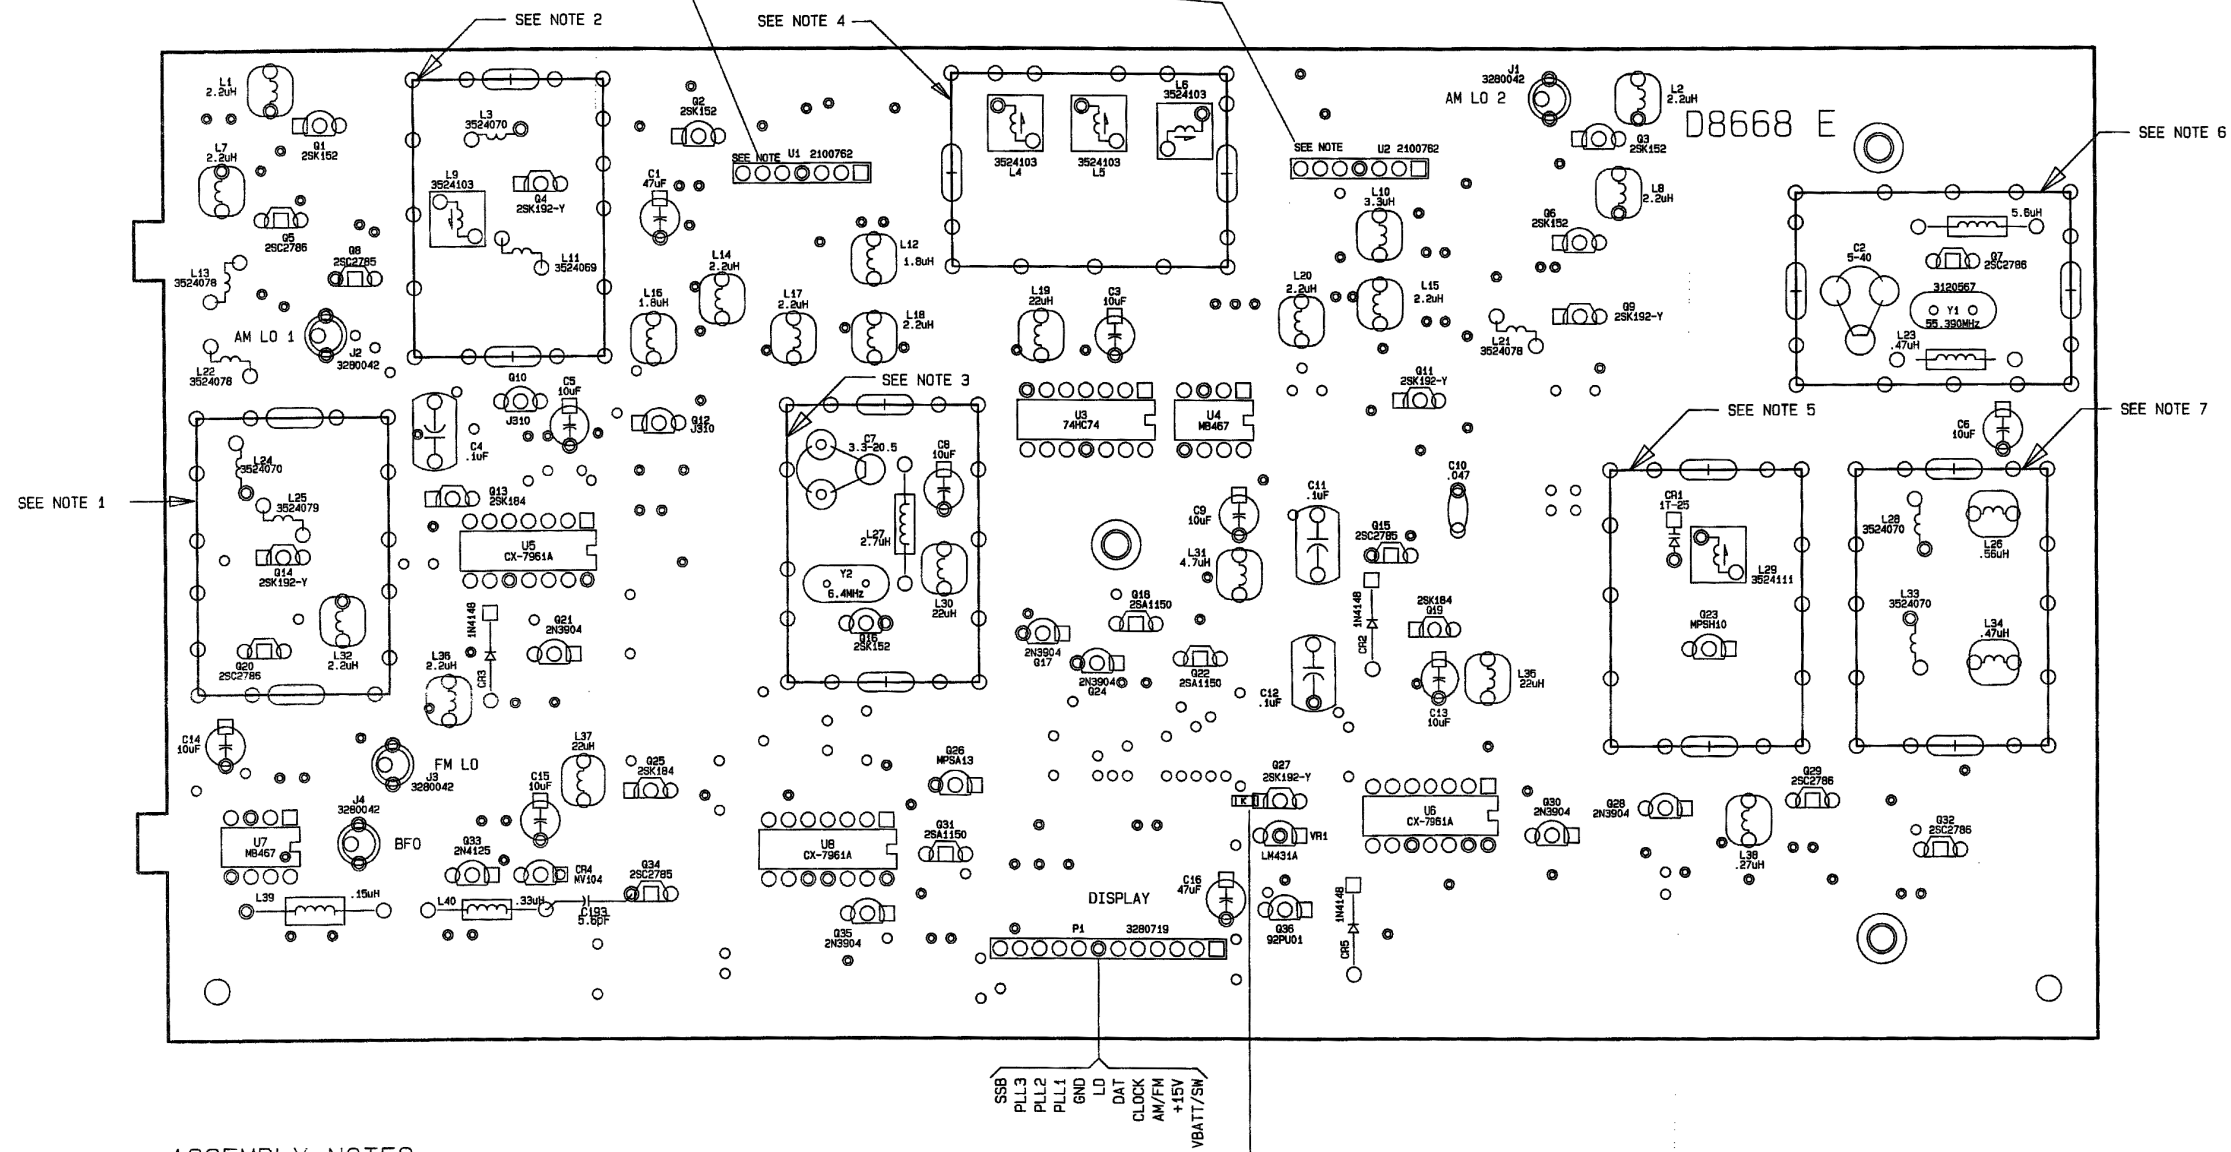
SEE NOTE 2
SEE NOTE 4
SEE NOTE 6
SEE NOTE 1
SEE NOTE 3
SEE NOTE 5
SEE NOTE 7

D8668 E

L1 2.2uH
Q1 2SK152
L7 2.2uH
Q5 2SC2786
Q8 2SC2785
L13 3524078
AM LO 1
J2 3280042
L22 3524078
L3 3524070
L9 3524103
Q4 2SK192-Y
L11 3524069
Q2 2SK152
C1 47uF
SEE NOTE U1 2100762
L12 1.8uH
L14 2.2uH
L16 1.8uH
L17 2.2uH
L18 2.2uH
L6 3524103
3524103 L4
3524103 L5
L19 22uH
C3 10uF
SEE NOTE U2 2100762
L10 3.3uH
L20 2.2uH
L15 2.2uH
J1 3280042
AM LO 2
L2 2.2uH
Q3 2SK152
L8 2.2uH
Q6 2SK152
L21 3524078
Q9 2SK192-Y
Q11 2SK192-Y
5.6uH
C2 5-40
Q7 2SC2786
3120567
Y1 55.390MHz
L23 .47uH
L24 3524070
L25 3524079
Q14 2SK192-Y
Q20 2SC2785
L32 2.2uH
C4 .1uF
Q10 J310
C5 10uF
Q12 J310
Q13 2SK184
U5 CX-7961A
1N4148
CR3
Q21 2N3904
L36 2.2uH
C7 3.3-20.5
C8 10uF
L27 2.7uH
Y2 6.4MHz
L30 22uH
Q16 2SK152
U3 74HC74
U4 MB467
C9 10uF
C11 .1uF
C10 .047
Q15 2SC2785
L31 4.7uH
Q18 2SA1150
1N4148
CR2
2SK184 Q19
2N3904 Q17
2N3904 Q24
Q22 2SA1150
C12 .1uF
C13 10uF
L35 22uH
C6 10uF
CR1 1T-25
L29 3524111
Q23 MPSH10
L28 3524070
L26 .56uH
L33 3524070
L34 .47uH
C14 10uF
FM LO
J3 3280042
J4 3280042
BFO
U7 MB467
L39 .15uH
C15 10uF
L37 22uH
Q25 2SK184
Q33 2N4125
CR4 MV104
Q34 2SC2785
L40 .33uH
C193 5.6pF
Q26 MPSA13
U8 CX-7961A
Q31 2SA1150
Q35 2N3904
DISPLAY
P1 3280719
Q27 2SK192-Y
VR1
LM431A
C16 47uF
Q36 92PU01
1N4148
CR5
U6 CX-7961A
Q30 2N3904
Q28 2N3904
L38 .27uH
Q29 2SC2786
Q32 2SC2786

SSB PLL3 PLL2 PLL1 GND LD DAT CLOCK AM/FM +15V VBATT/SW

ASSEMBLY NOTES